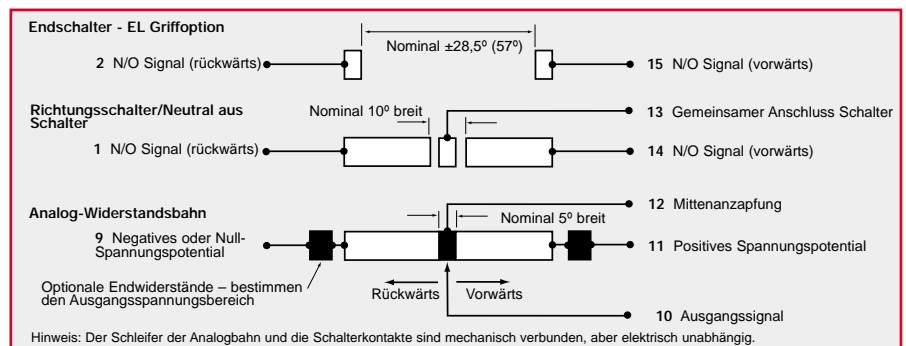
Endschalter - EL Griffoption

Nominal ±28,5º (57º)

2 N/O Signal (rückwärts)

15 N/O Signal (vorwärts)

Richtungsschalter/Neutral aus Schalter

Nominal 10º breit

13 Gemeinsamer Anschluss Schalter

1 N/O Signal (rückwärts)

14 N/O Signal (vorwärts)

Analog-Widerstandsbahn

12 Mittenanzapfung

Nominal 5º breit

9 Negatives oder Null-Spannungspotential

11 Positives Spannungspotential

Optionale Endwiderstände – bestimmen den Ausgangsspannungsbereich

Rückwärts

Vorwärts

10 Ausgangssignal

Hinweis: Der Schleifer der Analogbahn und die Schalterkontakte sind mechanisch verbunden, aber elektrisch unabhängig.